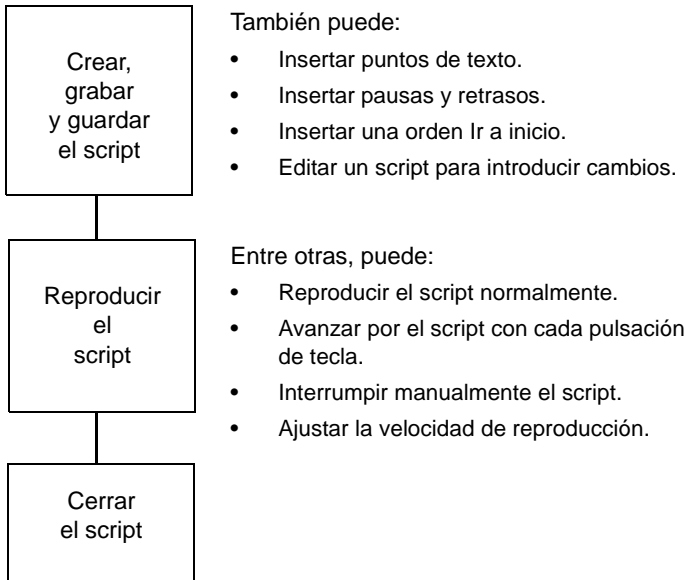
Crear, grabar y guardar el script

También puede:

• Insertar puntos de texto.
• Insertar pausas y retrasos.
• Insertar una orden Ir a inicio.
• Editar un script para introducir cambios.

Reproducir el script

Entre otras, puede:

• Reproducir el script normalmente.
• Avanzar por el script con cada pulsación de tecla.
• Interrumpir manualmente el script.
• Ajustar la velocidad de reproducción.

Cerrar el script